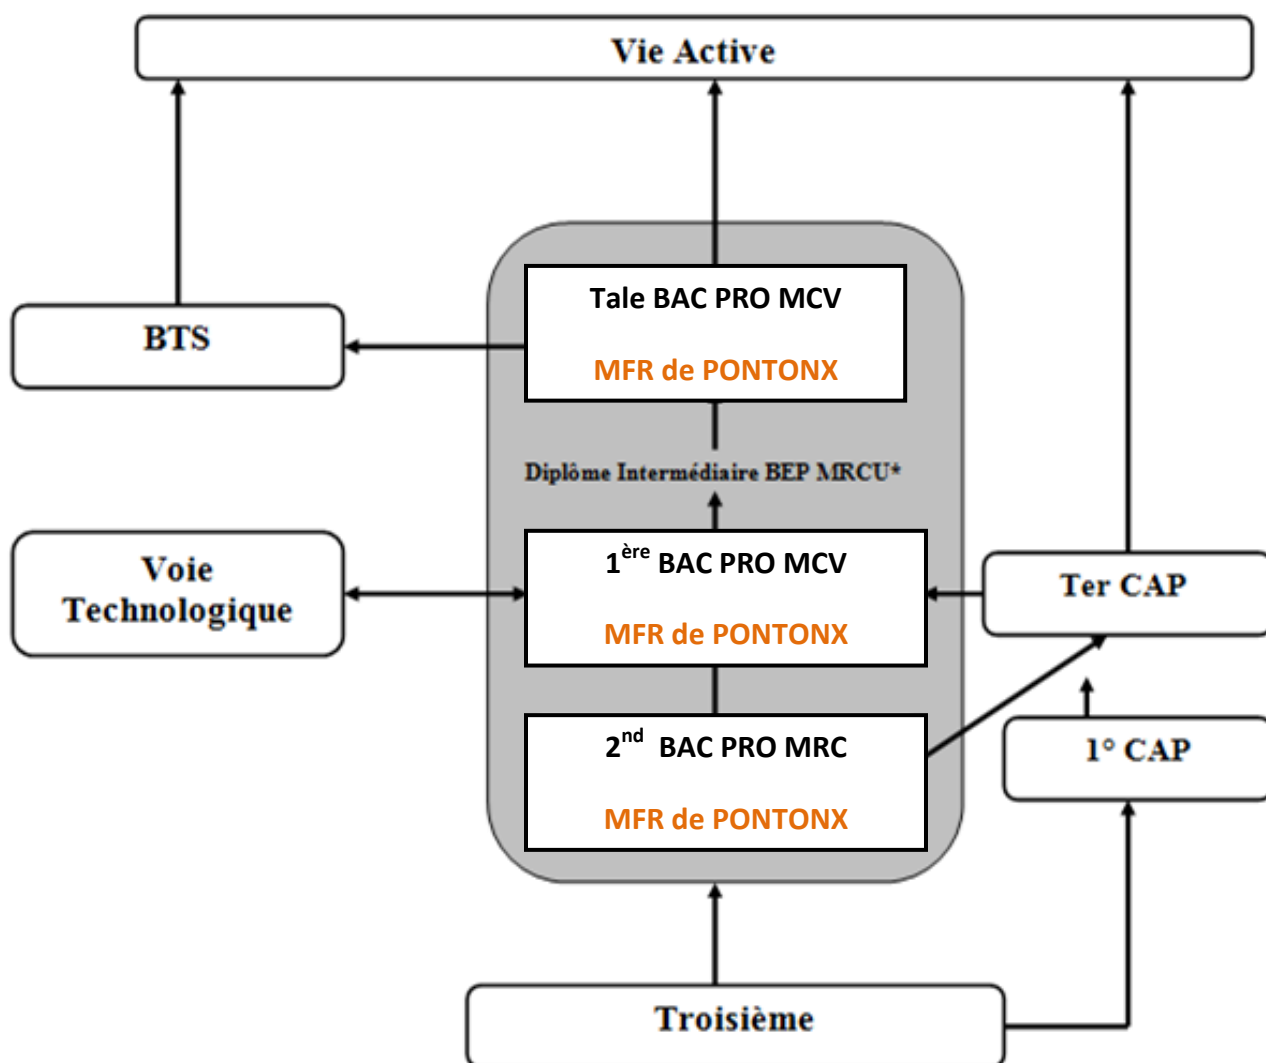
Vie Active

BTS

Tale BAC PRO MCV

MFR de PONTONX

Diplôme Intermédiaire BEP MRCU*

Voie Technologique

1$^{ère}$ BAC PRO MCV

MFR de PONTONX

Ter CAP

2$^{nd}$ BAC PRO MRC

MFR de PONTONX

1° CAP

Troisième